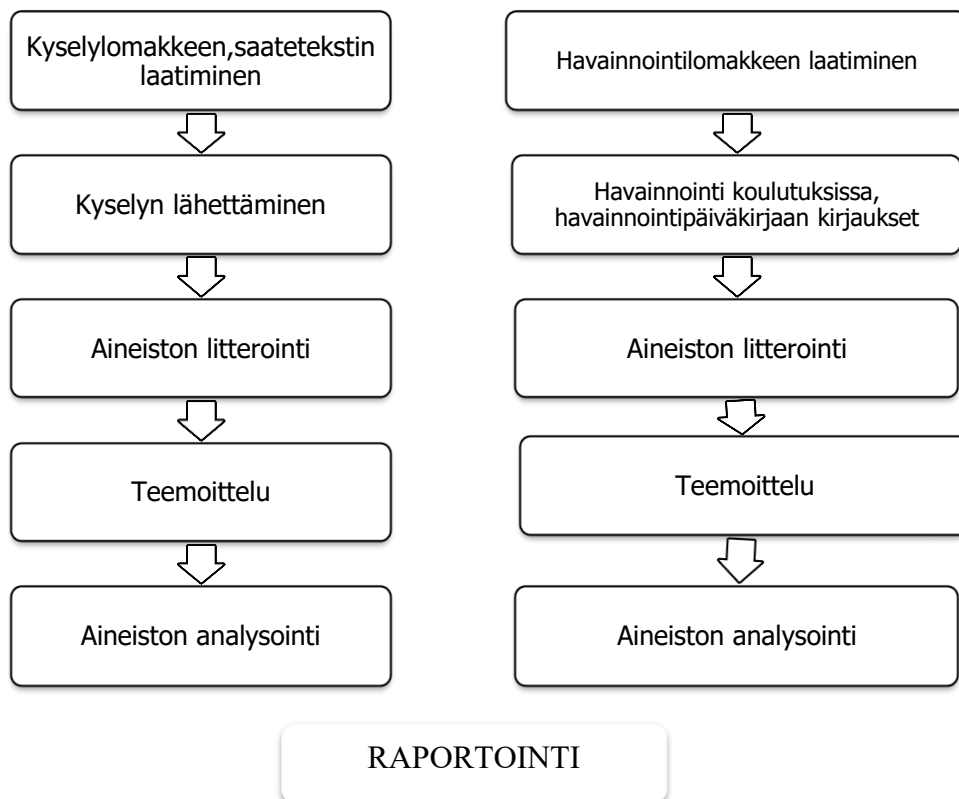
Kyselylomakkeen,saatetekstin laatiminen

Kyselyn lähettäminen

Aineiston litterointi

Teemoittelu

Aineiston analysointi

Havainnointilomakkeen laatiminen

Havainnointi koulutuksissa, havainnointipäiväkirjaan kirjaukset

Aineiston litterointi

Teemoittelu

Aineiston analysointi

RAPORTOINTI